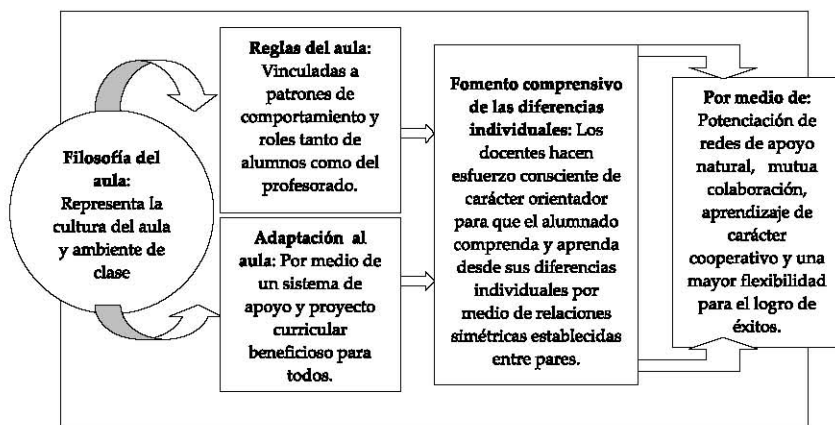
Filosofía del aula: Representa la cultura del aula y ambiente de clase

Reglas del aula: Vinculadas a patrones de comportamiento y roles tanto de alumnos como del profesorado.

Adaptación al aula: Por medio de un sistema de apoyo y proyecto curricular beneficioso para todos.

Fomento comprensivo de las diferencias individuales: Los docentes hacen esfuerzo consciente de carácter orientador para que el alumnado comprenda y aprenda desde sus diferencias individuales por medio de relaciones simétricas establecidas entre pares.

Por medio de: Potenciación de redes de apoyo natural, mutua colaboración, aprendizaje de carácter cooperativo y una mayor flexibilidad para el logro de éxitos.